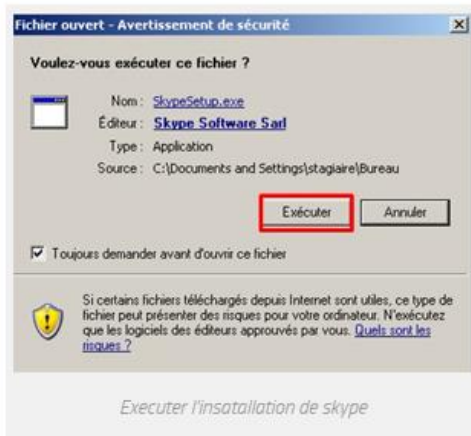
Fichier ouvert - Avertissement de sécurité

Voulez-vous exécuter ce fichier ?

Nom : SkypeSetup.exe
Éditeur : Skype Software Sarl
Type : Application
Source : C:\Documents and Settings\stagiaire\Bureau

Exécuter Annuler

Toujours demander avant d'ouvrir ce fichier

Si certains fichiers téléchargés depuis Internet sont utiles, ce type de fichier peut présenter des risques pour votre ordinateur. N'exécutez que les logiciels des éditeurs approuvés par vous. Quels sont les risques ?

Executer l'insatallation de skype